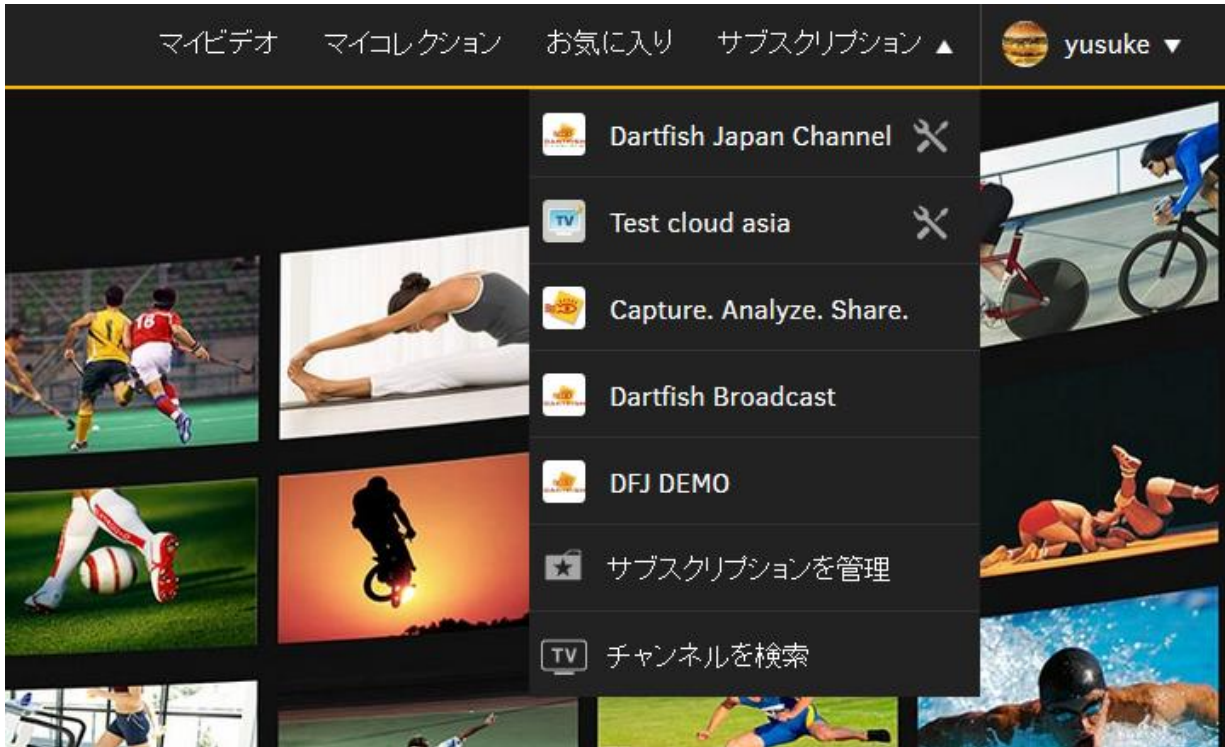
マイビデオ マイコレクション お気に入り サブスクリプション ▲ yusuke ▼

Dartfish Japan Channel

TV Test cloud asia

Capture. Analyze. Share.

Dartfish Broadcast

DFJ DEMO

サブスクリプションを管理

TV チャンネルを検索